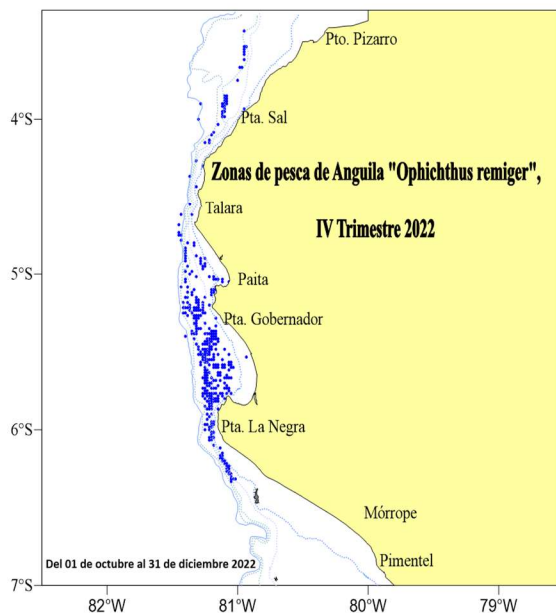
Pto. Pizarro

4°S

Pta. Sal

Zonas de pesca de Anguila "Ophichthus remiger",

IV Trimestre 2022

Talara

5°S

Paita

Pta. Gobernador

6°S

Pta. La Negra

Mórrope

Pimentel

Del 01 de octubre al 31 de diciembre 2022

7°S

82°W

81°W

80°W

79°W